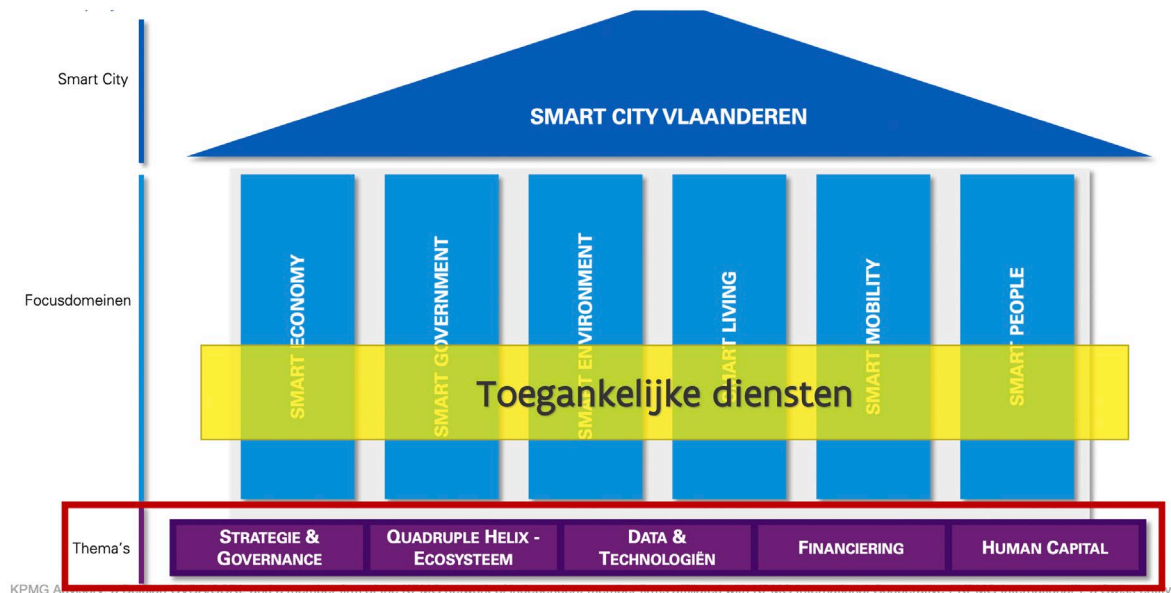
Smart City

SMART CITY VLAANDEREN

Focusdomeinen

SMART ECONOMY

SMART GOVERNMENT

SMART ENVIRONMENT

SMART LIVING

SMART MOBILITY

SMART PEOPLE

Toegankelijke diensten

Thema's

STRATEGIE & GOVERNANCE

QUADRUPLE HELIX - ECOSYSTEEM

DATA & TECHNOLOGIËN

FINANCIERING

HUMAN CAPITAL

KPMG A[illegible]